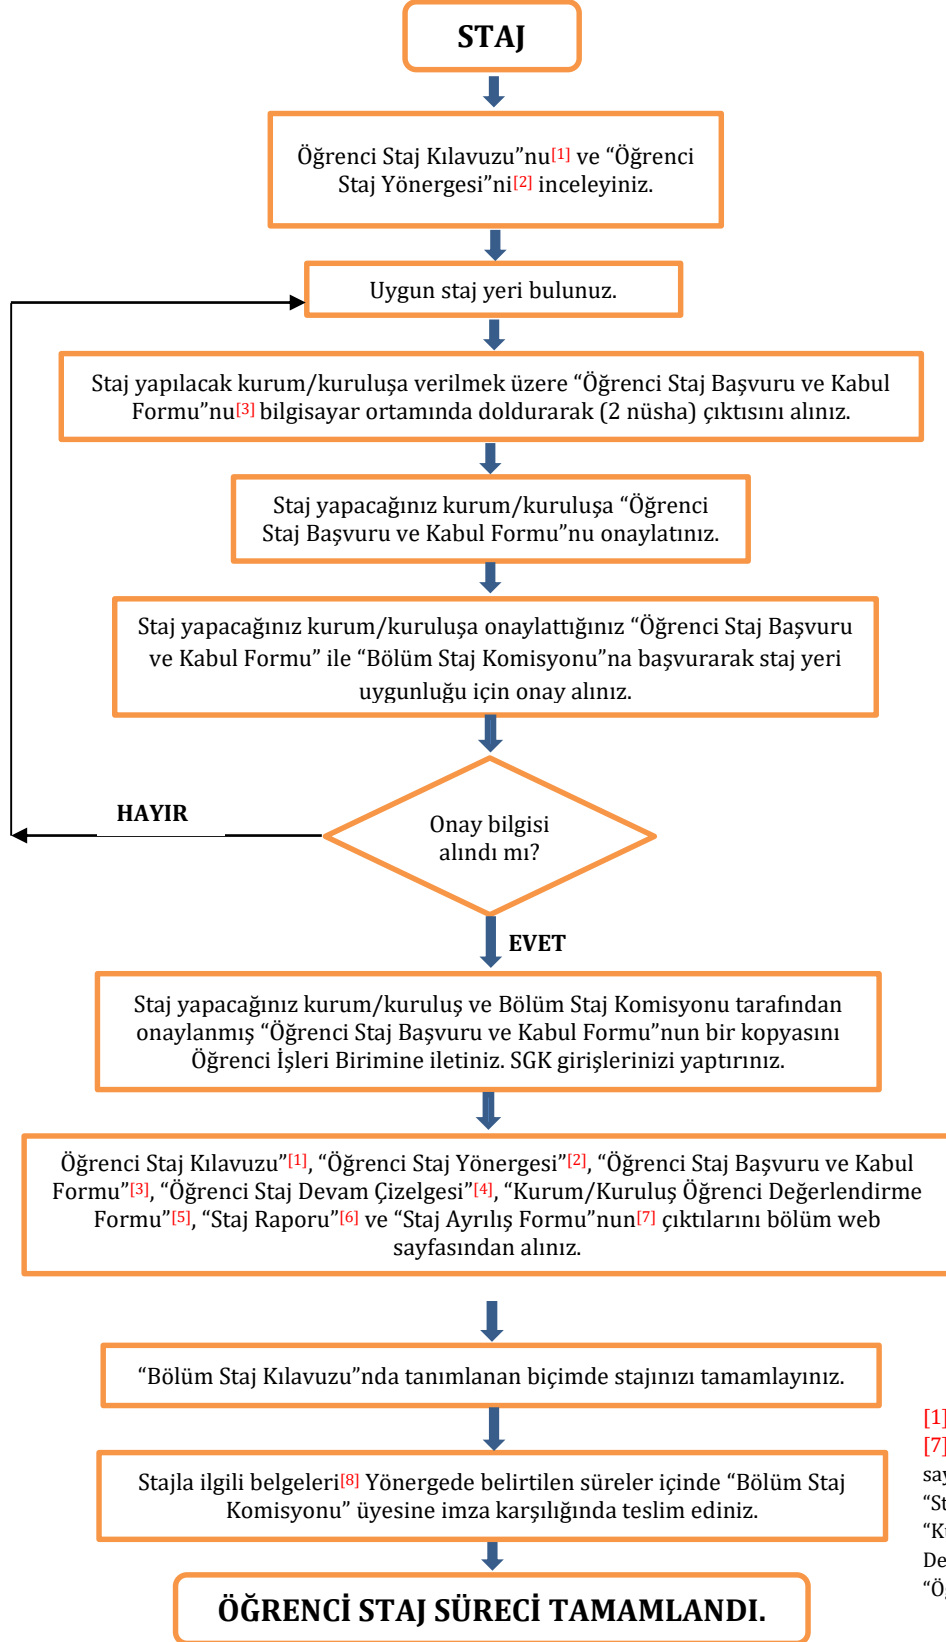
STAJ

Öğrenci Staj Kılavuzu"nu[1] ve "Öğrenci Staj Yönergesi"ni[2] inceleyiniz.

Uygun staj yeri bulunuz.

Staj yapılacak kurum/kuruluşa verilmek üzere "Öğrenci Staj Başvuru ve Kabul Formu"nu[3] bilgisayar ortamında doldurarak (2 nüsha) çıktısını alınız.

Staj yapacağınız kurum/kuruluşa "Öğrenci Staj Başvuru ve Kabul Formu"nu onaylatınız.

Staj yapacağınız kurum/kuruluşa onaylattığınız "Öğrenci Staj Başvuru ve Kabul Formu" ile "Bölüm Staj Komisyonu"na başvurarak staj yeri uygunluğu için onay alınız.

HAYIR

Onay bilgisi alındı mı?

EVET

Staj yapacağınız kurum/kuruluş ve Bölüm Staj Komisyonu tarafından onaylanmış "Öğrenci Staj Başvuru ve Kabul Formu"nun bir kopyasını Öğrenci İşleri Birimine iletiniz. SGK girişlerinizi yaptırınız.

Öğrenci Staj Kılavuzu"[1], "Öğrenci Staj Yönergesi"[2], "Öğrenci Staj Başvuru ve Kabul Formu"[3], "Öğrenci Staj Devam Çizelgesi"[4], "Kurum/Kuruluş Öğrenci Değerlendirme Formu"[5], "Staj Raporu"[6] ve "Staj Ayrılış Formu"nun[7] çıktılarını bölüm web sayfasından alınız.

"Bölüm Staj Kılavuzu"nda tanımlanan biçimde stajınızı tamamlayınız.

Stajla ilgili belgeleri[8] Yönergede belirtilen süreler içinde "Bölüm Staj Komisyonu" üyesine imza karşılığında teslim ediniz.

ÖĞRENCİ STAJ SÜRECİ TAMAMLANDI.

[1] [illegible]
[7] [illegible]
say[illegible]
"St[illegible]
"K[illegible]
De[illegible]
"Ö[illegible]